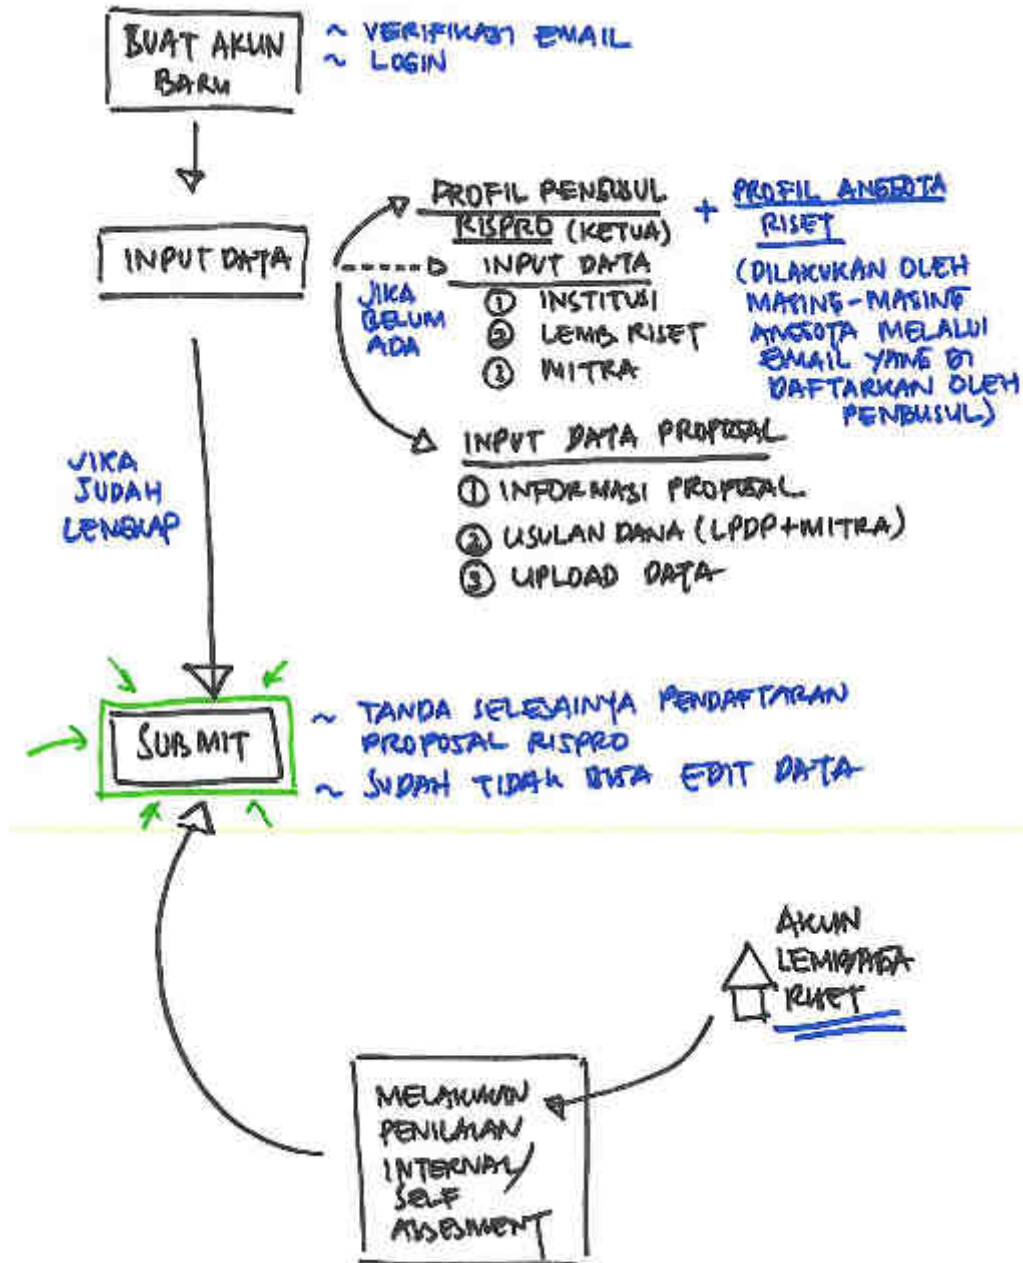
BUAT AKUN BARU

~ VERIFIKASI EMAIL
~ LOGIN

INPUT DATA

PROFIL PENGUSUL RISPRO (KETUA)

+ PROFIL ANGGOTA RISET

(DILAKUKAN OLEH MASING-MASING ANGGOTA MELALUI EMAIL YANG DI DAFTARKAN OLEH PENGUSUL)

JIKA BELUM ADA

INPUT DATA
① INSTITUSI
② LEMB. RISET
③ MITRA

INPUT DATA PROPOSAL
① INFORMASI PROPOSAL
② USULAN DANA (LPDP+MITRA)
③ UPLOAD DATA

JIKA SUDAH LENGKAP

SUBMIT

~ TANDA SELESAINYA PENDAFTARAN PROPOSAL RISPRO
~ SUDAH TIDAK BISA EDIT DATA

AKUN LEMBAGA RISET

MELAKUKAN PENILAIAN INTERNAL/SELF ASSESMENT